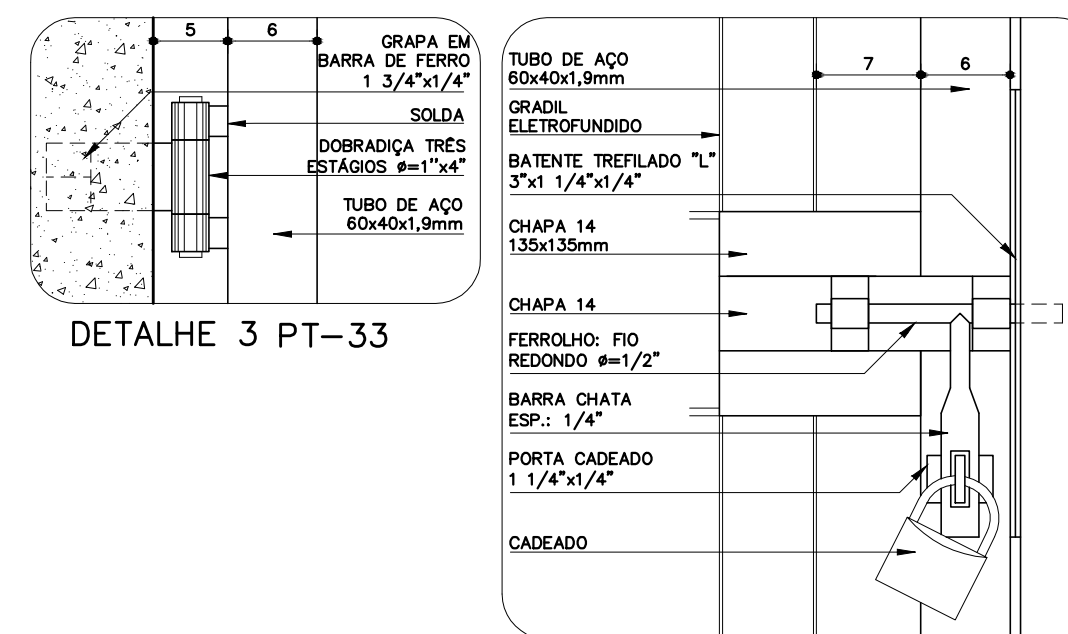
5
6
GRAPA EM BARRA DE FERRO 1 3/4"x1/4"
SOLDA
DOBRADIÇA TRÊS ESTÁGIOS ø=1"x4"
TUBO DE AÇO 60x40x1,9mm

DETALHE 3 PT-33

TUBO DE AÇO 60x40x1,9mm
7
6
GRADIL ELETROFUNDIDO
BATENTE TREFILADO "L" 3"x1 1/4"x1/4"
CHAPA 14 135x135mm
CHAPA 14
FERROLHO: FIO REDONDO ø=1/2"
BARRA CHATA ESP.: 1/4"
PORTA CADEADO 1 1/4"x1/4"
CADEADO